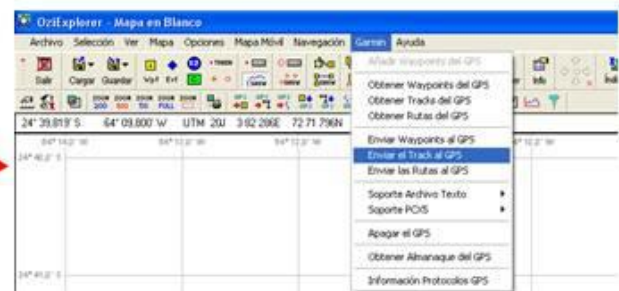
OziExplorer - Mapa en Blanco

Archivo Selección Ver Mapa Opciones Mapa Móvil Navegación Garmin Ayuda

Salir Cargar Guardar Wpt Ent Info

24° 39.819' S 64° 09.800' W UTM 20J 302 266E 7271 796N

Añadir Waypoints del GPS
Obtener Waypoints del GPS
Obtener Tracks del GPS
Obtener Rutas del GPS
Enviar Waypoints al GPS
Enviar el Track al GPS
Enviar las Rutas al GPS
Soporte Archivo Texto
Soporte PCX5
Apagar el GPS
Obtener Almanaque del GPS
Información Protocolos GPS